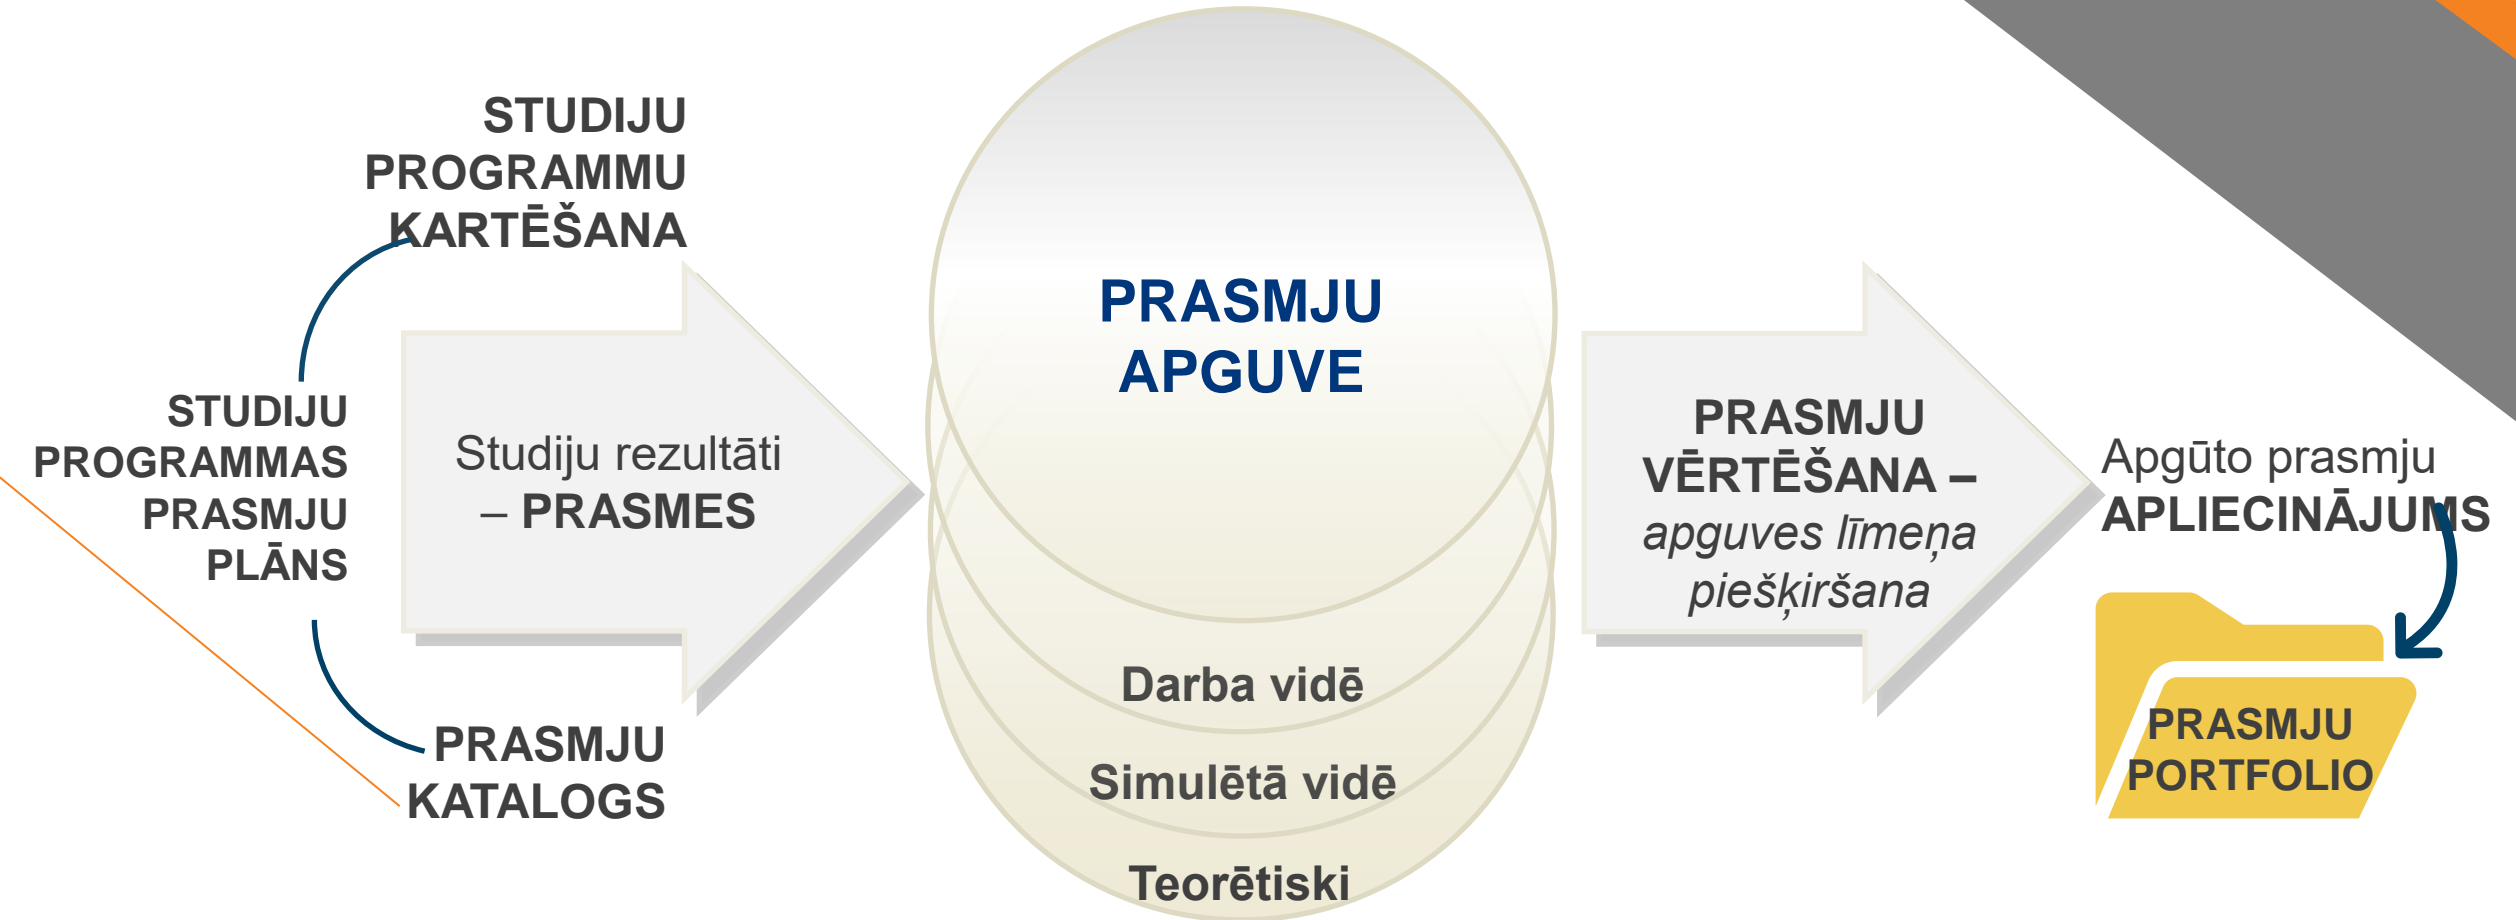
STUDIJU PROGRAMMU KARTĒŠANA

STUDIJU PROGRAMMAS PRASMJU PLĀNS

PRASMJU KATALOGS

Studiju rezultāti – PRASMES

PRASMJU APGUVE

Darba vidē

Simulētā vidē

Teorētiski

PRASMJU VĒRTĒŠANA – *apguves līmeņa piešķiršana*

Apgūto prasmju APLIECINĀJUMS

PRASMJU PORTFOLIO